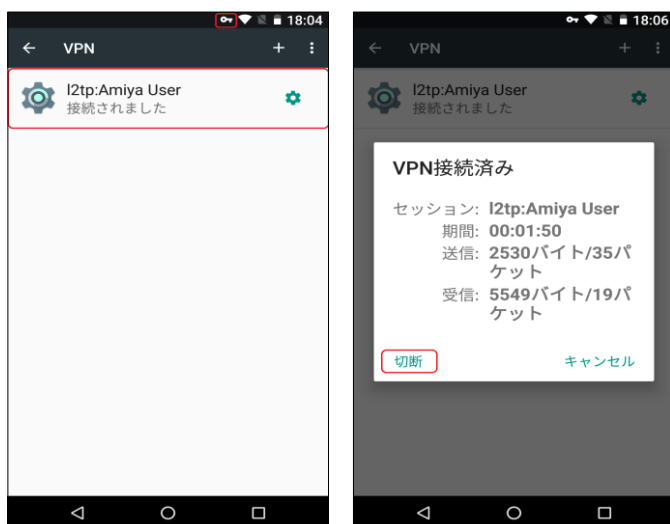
18:04

VPN

+

l2tp:Amiya User
接続されました

18:06

VPN

+

l2tp:Amiya User
接続されました

VPN接続済み

セッション: l2tp:Amiya User
期間: 00:01:50
送信: 2530バイト/35パケット
受信: 5549バイト/19パケット

切断

キャンセル